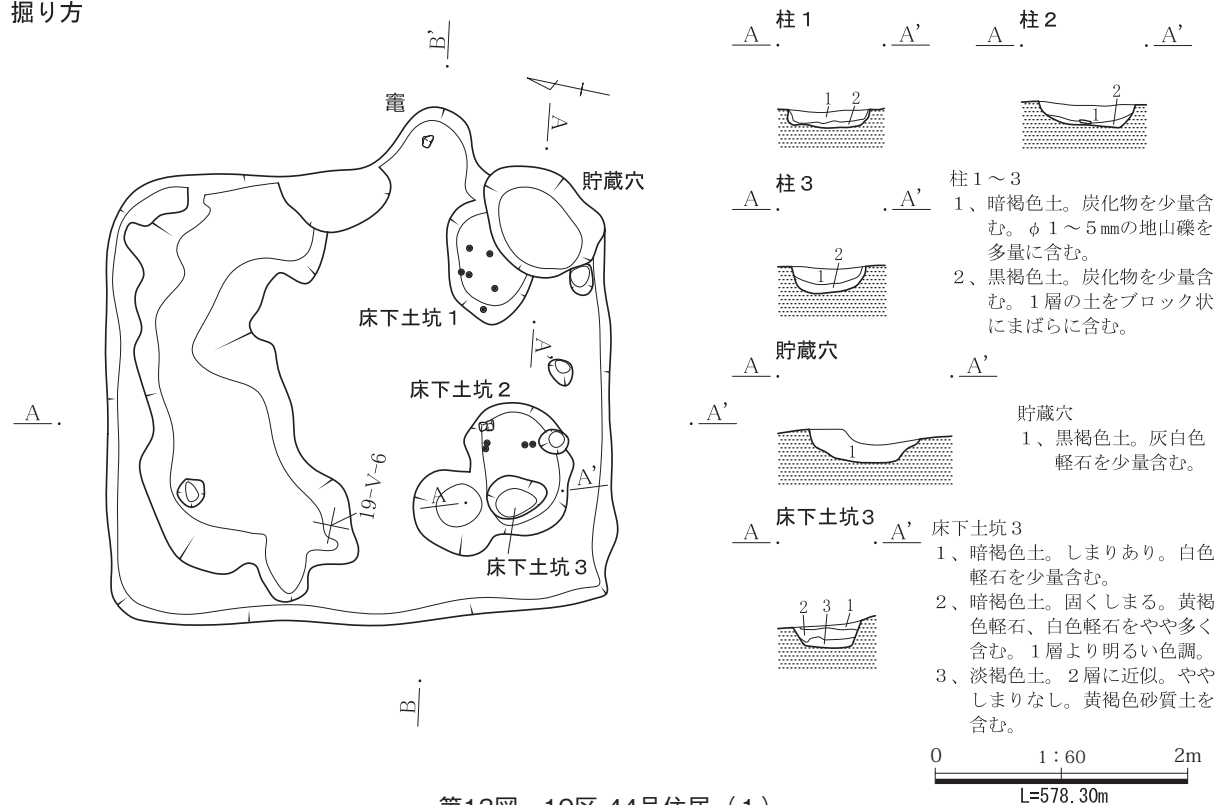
掘り方

B'

竈

A

貯蔵穴

床下土坑１

A

床下土坑２

A.

.A'

19-V-6

A

A'

床下土坑３

B

柱１

A.　.A'

1　2

柱２

A.　.A'

2

1

柱３

A.　.A'

2

1

柱１～３
1、暗褐色土。炭化物を少量含む。φ１～５㎜の地山礫を多量に含む。
2、黒褐色土。炭化物を少量含む。１層の土をブロック状にまばらに含む。

貯蔵穴

A.　.A'

1

貯蔵穴
1、黒褐色土。灰白色軽石を少量含む。

床下土坑３

A.　.A'

2　3　1

床下土坑３
1、暗褐色土。しまりあり。白色軽石を少量含む。
2、暗褐色土。固くしまる。黄褐色軽石、白色軽石をやや多く含む。１層より明るい色調。
3、淡褐色土。２層に近似。ややしまりなし。黄褐色砂質土を含む。

0　1：60　2m
L=578.30m

第13図　13区 44号住居（1）